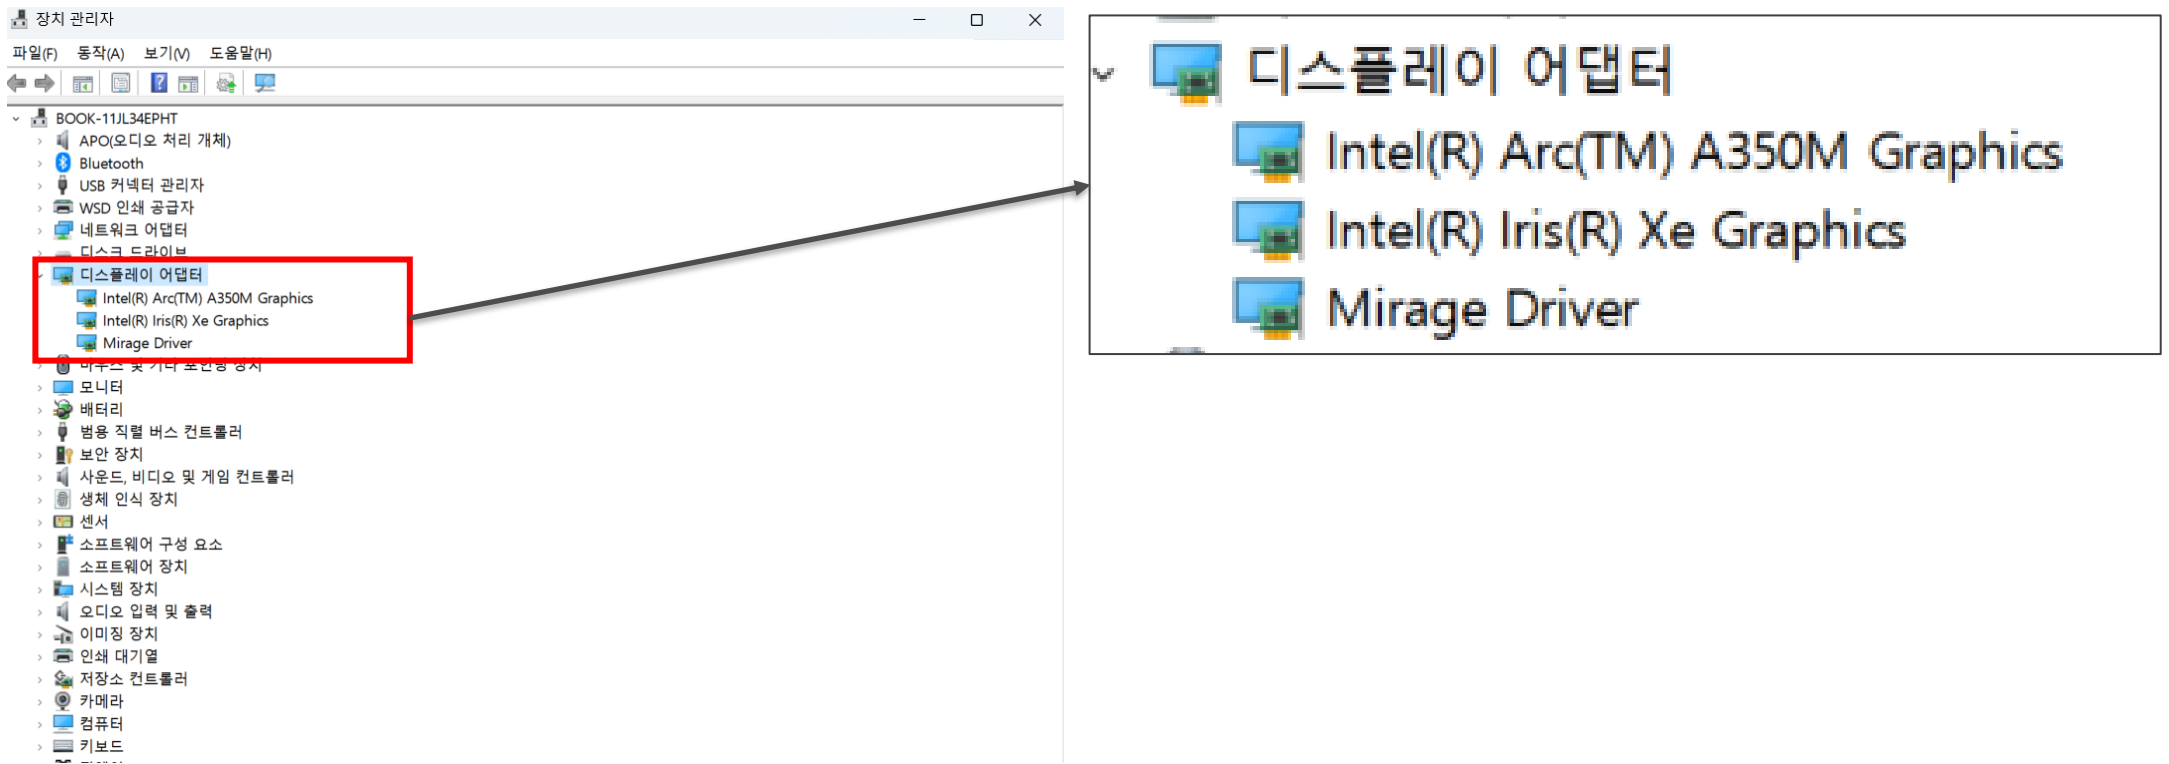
장치 관리자

파일(F) 동작(A) 보기(V) 도움말(H)

BOOK-11JL34EPHT
APO(오디오 처리 개체)
Bluetooth
USB 커넥터 관리자
WSD 인쇄 공급자
네트워크 어댑터
디스크 드라이브
디스플레이 어댑터
Intel(R) Arc(TM) A350M Graphics
Intel(R) Iris(R) Xe Graphics
Mirage Driver
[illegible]
모니터
배터리
범용 직렬 버스 컨트롤러
보안 장치
사운드, 비디오 및 게임 컨트롤러
생체 인식 장치
센서
소프트웨어 구성 요소
소프트웨어 장치
시스템 장치
오디오 입력 및 출력
이미징 장치
인쇄 대기열
저장소 컨트롤러
카메라
컴퓨터
키보드

디스플레이 어댑터
Intel(R) Arc(TM) A350M Graphics
Intel(R) Iris(R) Xe Graphics
Mirage Driver